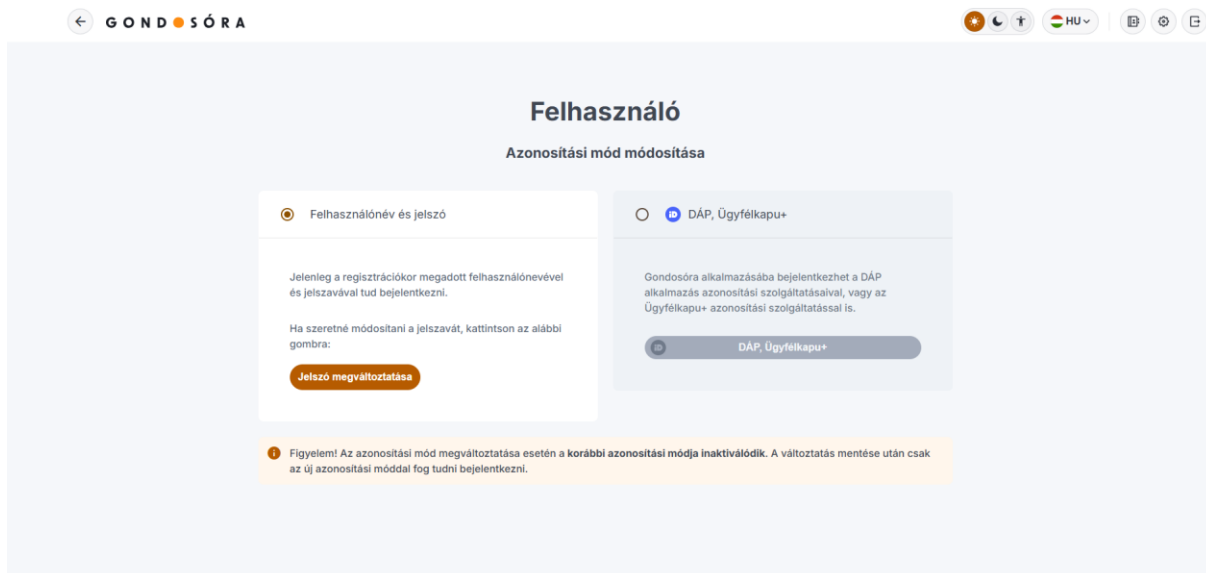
GOND●SÓRA

HU

Felhasználó

Azonosítási mód módosítása

Felhasználónév és jelszó

Jelenleg a regisztrációkor megadott felhasználónevével és jelszavával tud bejelentkezni.

Ha szeretné módosítani a jelszavát, kattintson az alábbi gombra:

Jelszó megváltoztatása

DÁP, Ügyfélkapu+

Gondosóra alkalmazásába bejelentkezhet a DÁP alkalmazás azonosítási szolgáltatásaival, vagy az Ügyfélkapu+ azonosítási szolgáltatással is.

DÁP, Ügyfélkapu+

Figyelem! Az azonosítási mód megváltoztatása esetén a korábbi azonosítási módja inaktiválódik. A változtatás mentése után csak az új azonosítási móddal fog tudni bejelentkezni.